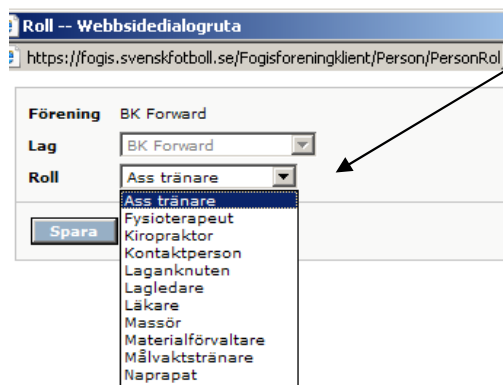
Roll -- Webbsidedialogruta

https://fogis.svenskfotboll.se/Fogisforeningklient/Person/PersonRol

Förening BK Forward

Lag BK Forward

Roll Ass tränare

Spara

Ass tränare
Fysioterapeut
Kiropraktor
Kontaktperson
Laganknuten
Lagledare
Läkare
Massör
Materialförvaltare
Målvaktstränare
Naprapat